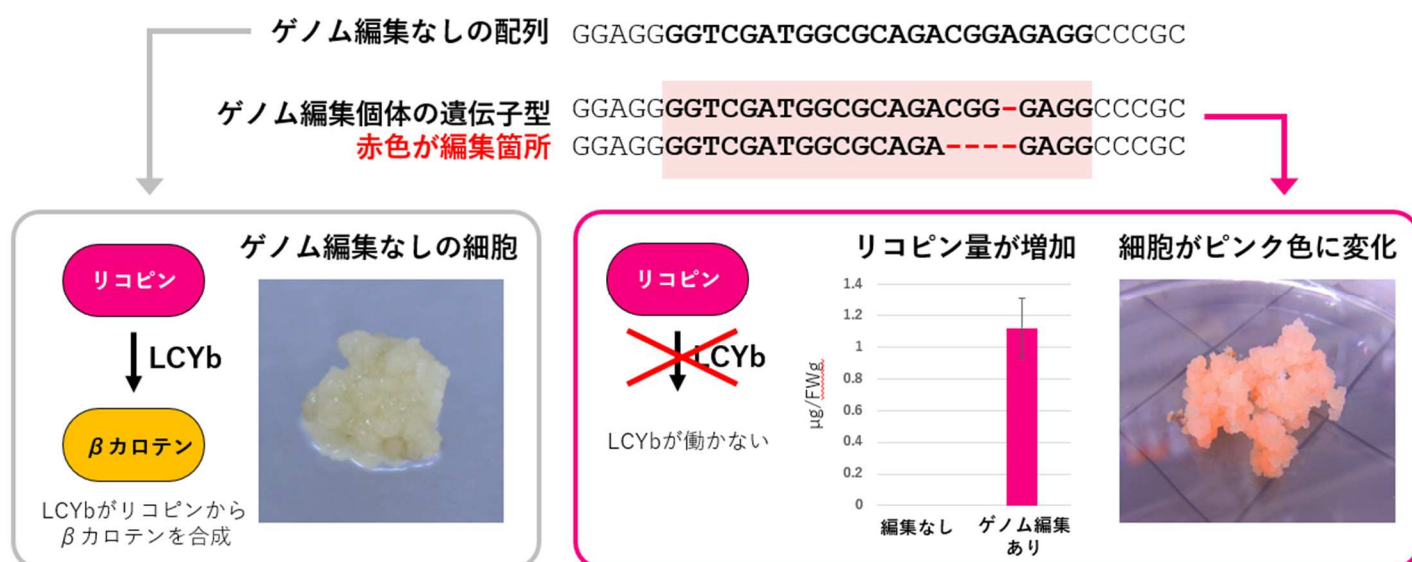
ゲノム編集なしの配列 GGAGGGGTCGATGGCGCAGACGGAGAGGCCCGC

ゲノム編集個体の遺伝子型 GGAGGGGTCGATGGCGCAGACGG-GAGGCCCGC
赤色が編集箇所 GGAGGGGTCGATGGCGCAGA----GAGGCCCGC

ゲノム編集なしの細胞

リコピン

LCYb

βカロテン

LCYbがリコピンからβカロテンを合成

リコピン

LCYb

LCYbが働かない

リコピン量が増加

| | |
|---|---|
| 1.4 | |
| 1.2 | |
| 1 | |
| 0.8 | |
| 0.6 | |
| 0.4 | |
| 0.2 | |
| 0 | |

μg/FWg

編集なし ゲノム編集あり

細胞がピンク色に変化